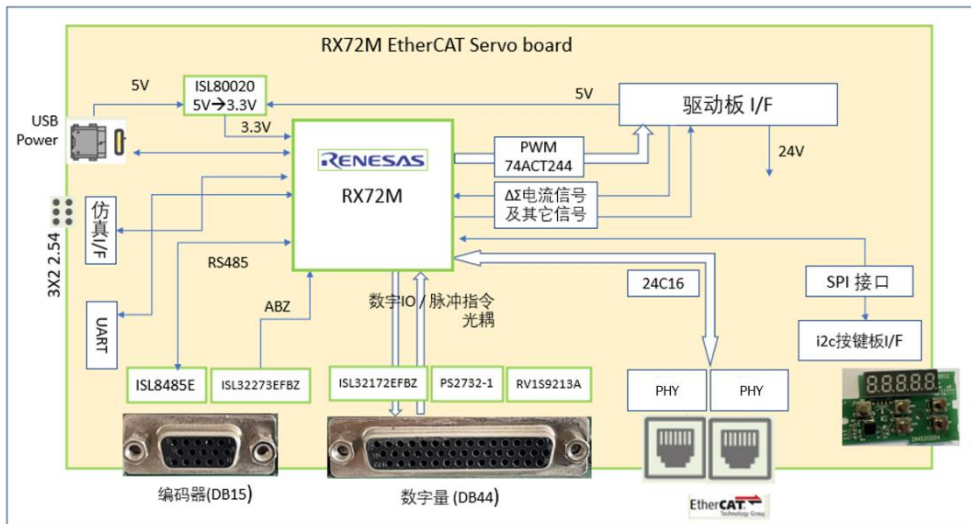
RX72M EtherCAT Servo board

5V

ISL80020
5V→3.3V

3.3V

5V

驱动板 I/F

USB Power

PWM
74ACT244

24V

RENESAS
RX72M

ΔΣ电流信号
及其它信号

3X2 2.54

仿真I/F

RS485

24C16

SPI 接口

UART

ABZ

数字IO / 脉冲指令
光耦

i2c按键板I/F

ISL8485E

ISL32273EFBZ

ISL32172EFBZ

PS2732-1

RV1S9213A

PHY

PHY

编码器(DB15)

数字量 (DB44)

EtherCAT
Technology Group